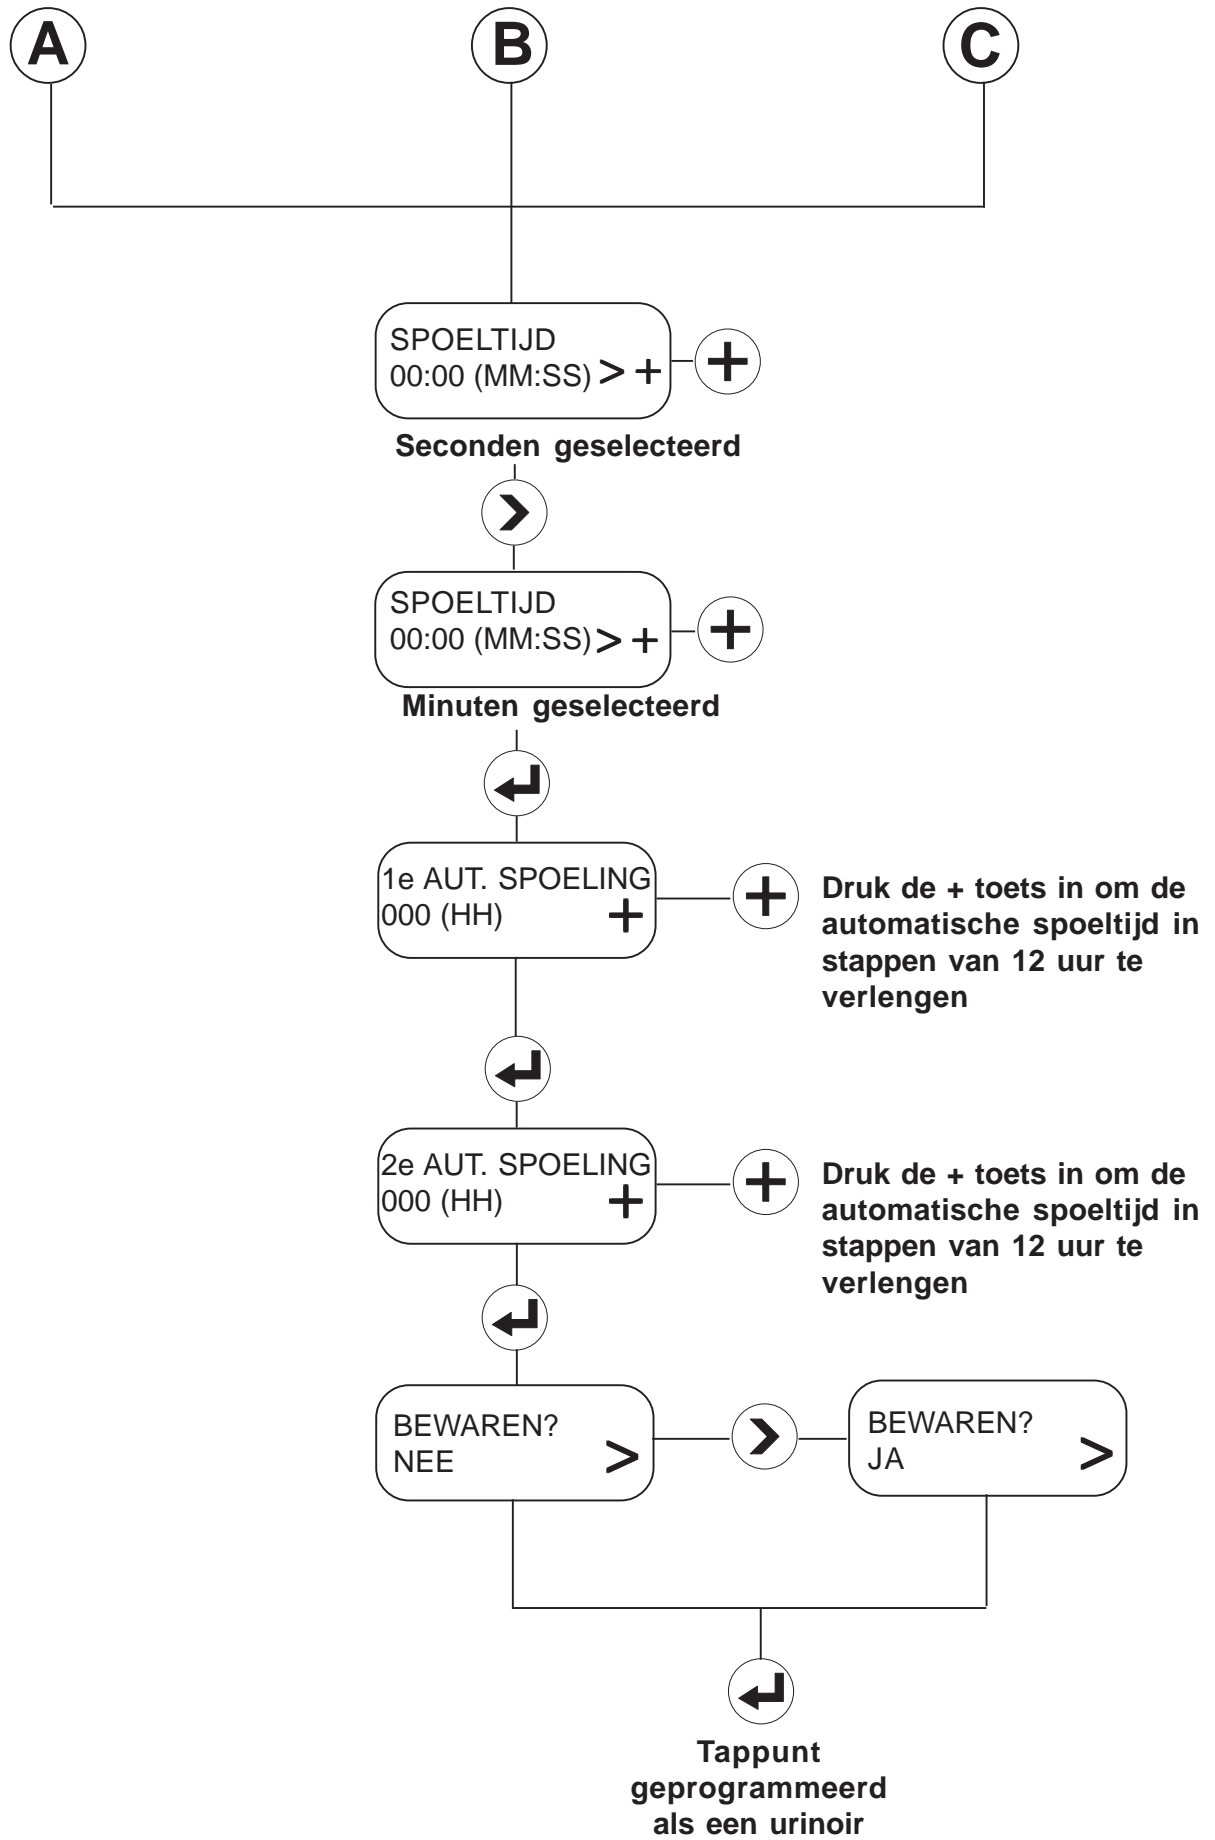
A B C

SPOELTIJD
00:00 (MM:SS) > +

+

Seconden geselecteerd

>

SPOELTIJD
00:00 (MM:SS) > +

+

Minuten geselecteerd

↵

1e AUT. SPOELING
000 (HH) +

+

Druk de + toets in om de automatische spoeltijd in stappen van 12 uur te verlengen

↵

2e AUT. SPOELING
000 (HH) +

+

Druk de + toets in om de automatische spoeltijd in stappen van 12 uur te verlengen

↵

BEWAREN?
NEE >

>

BEWAREN?
JA >

↵

Tappunt geprogrammeerd als een urinoir